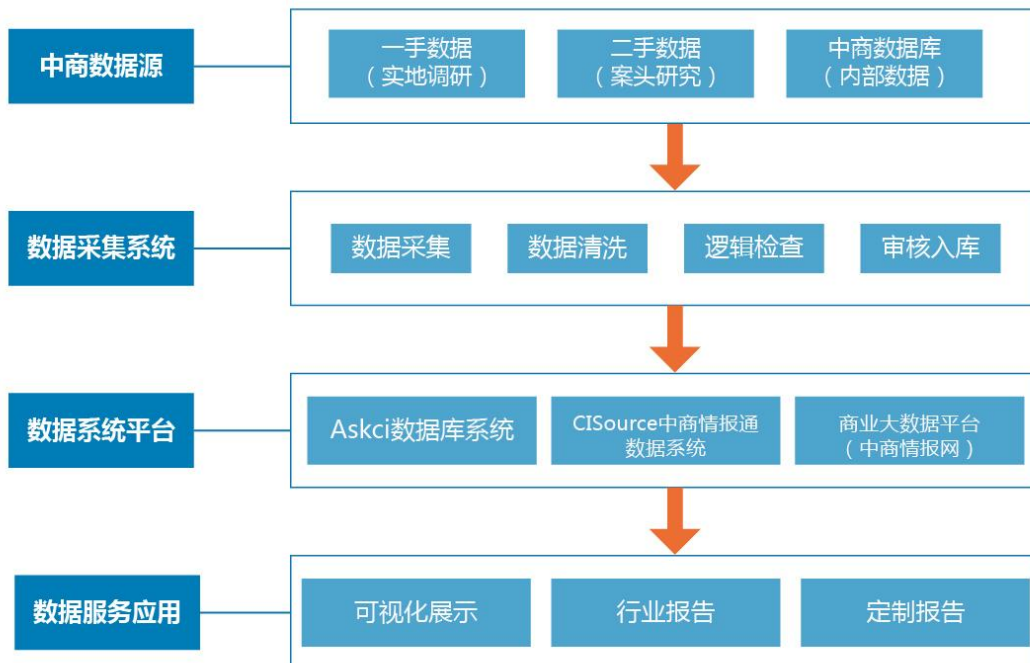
中商数据源

一手数据
（实地调研）

二手数据
（案头研究）

中商数据库
（内部数据）

数据采集系统

数据采集

数据清洗

逻辑检查

审核入库

数据系统平台

Askci数据库系统

CISource中商情报通
数据系统

商业大数据平台
（中商情报网）

数据服务应用

可视化展示

行业报告

定制报告